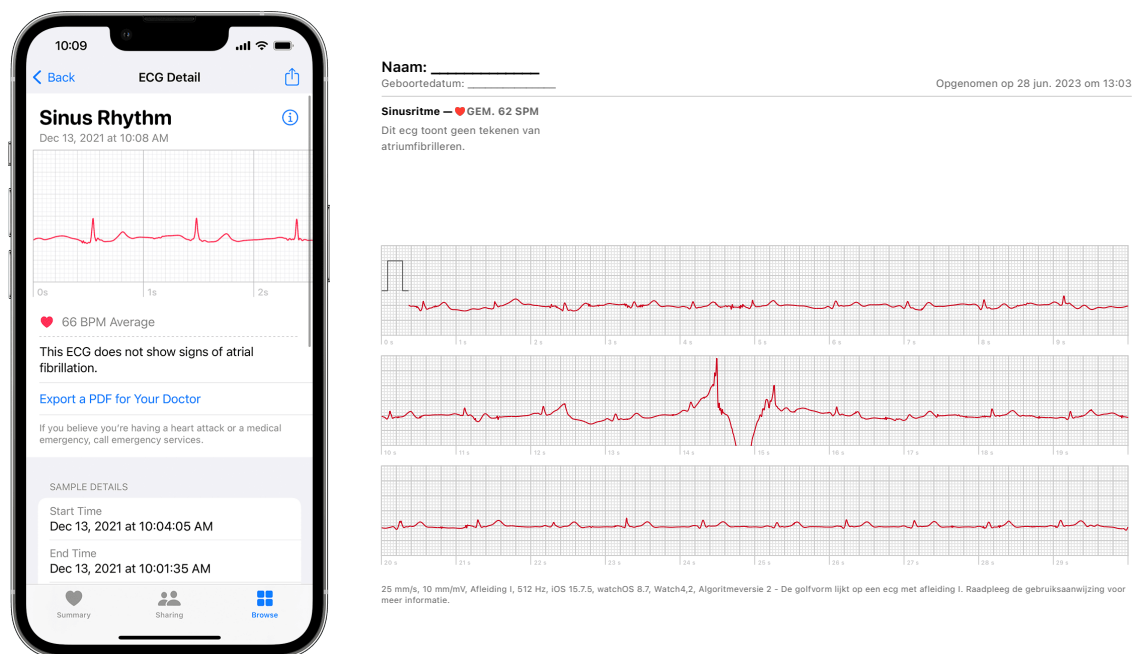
10:09

Back ECG Detail

Sinus Rhythm
Dec 13, 2021 at 10:08 AM

0s 1s 2s

66 BPM Average

This ECG does not show signs of atrial fibrillation.

Export a PDF for Your Doctor

If you believe you're having a heart attack or a medical emergency, call emergency services.

SAMPLE DETAILS

Start Time
Dec 13, 2021 at 10:04:05 AM

End Time
Dec 13, 2021 at 10:01:35 AM

Summary Sharing Browse

Naam: ____________
Geboortedatum: ______________
Opgenomen op 28 jun. 2023 om 13:03

Sinusritme — GEM. 62 SPM
Dit ecg toont geen tekenen van atriumfibrilleren.

0 s 1 s 2 s 3 s 4 s 5 s 6 s 7 s 8 s 9 s

10 s 11 s 12 s 13 s 14 s 15 s 16 s 17 s 18 s 19 s

20 s 21 s 22 s 23 s 24 s 25 s 26 s 27 s 28 s 29 s

25 mm/s, 10 mm/mV, Afleiding I, 512 Hz, iOS 15.7.5, watchOS 8.7, Watch4,2, Algoritmeversie 2 - De golfvorm lijkt op een ecg met afleiding I. Raadpleeg de gebruiksaanwijzing voor meer informatie.